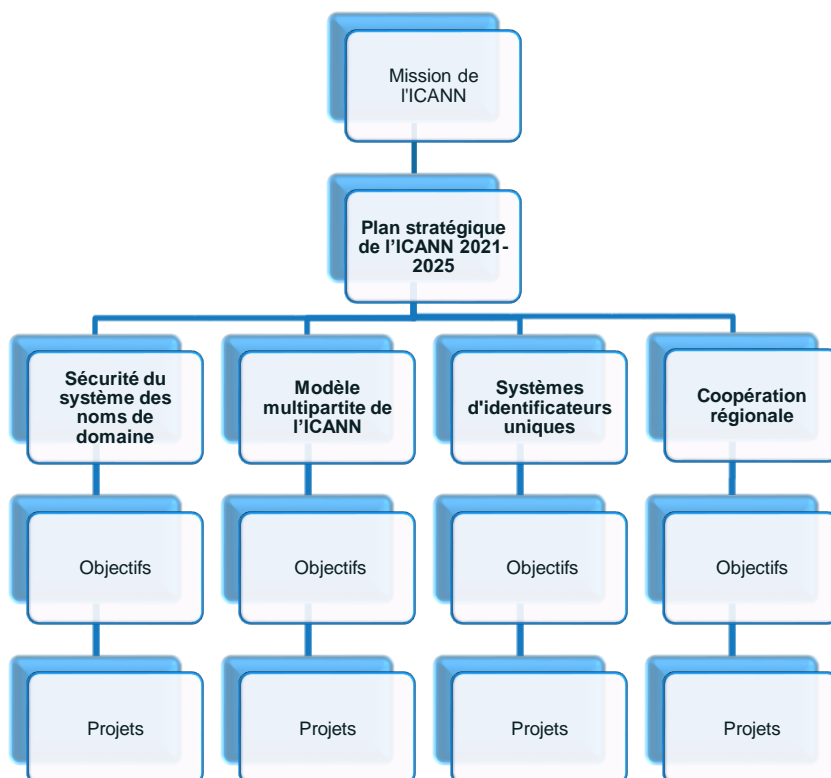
Mission de l'ICANN

Plan stratégique de l’ICANN 2021-2025

Sécurité du système des noms de domaine

Modèle multipartite de l’ICANN

Systèmes d'identificateurs uniques

Coopération régionale

Objectifs

Objectifs

Objectifs

Objectifs

Projets

Projets

Projets

Projets